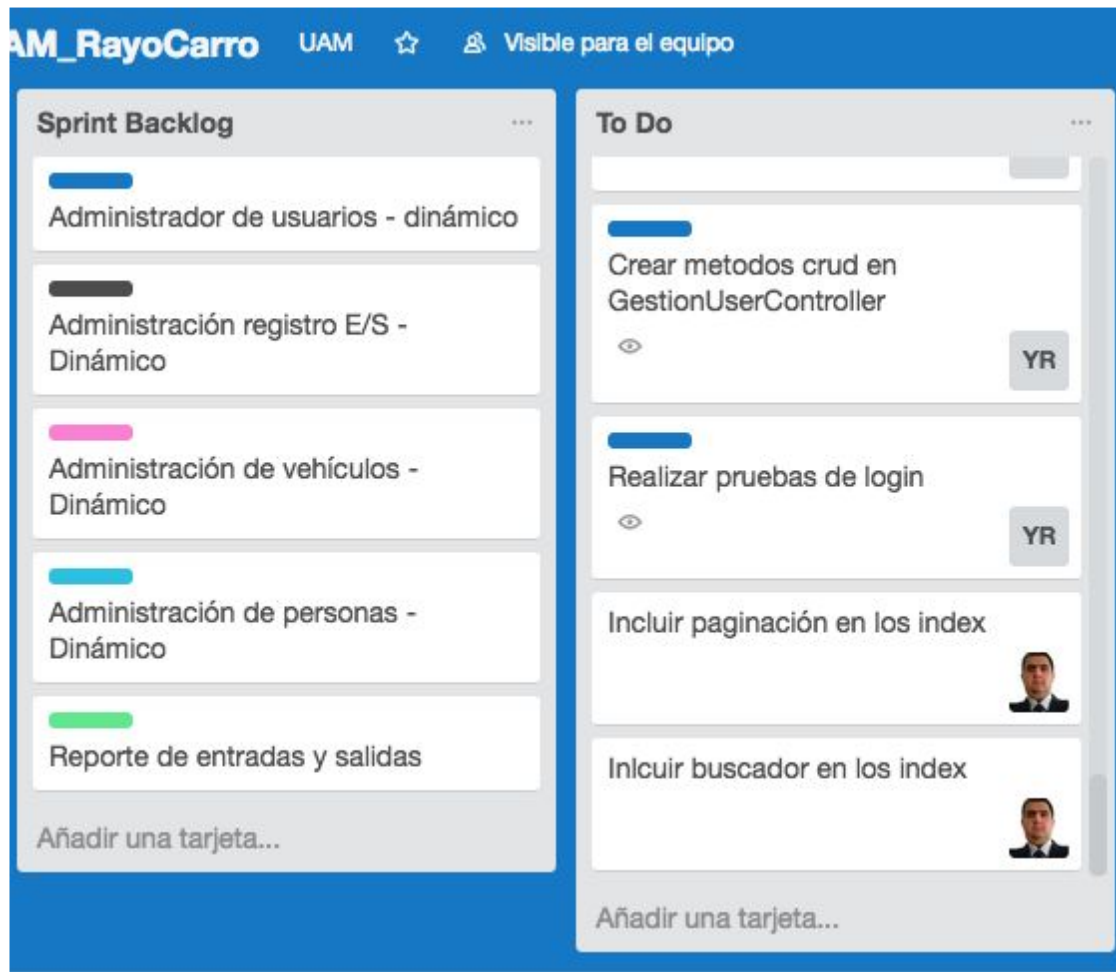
AM_RayoCarro UAM Visible para el equipo

Sprint Backlog ...

Administrador de usuarios - dinámico

Administración registro E/S - Dinámico

Administración de vehículos - Dinámico

Administración de personas - Dinámico

Reporte de entradas y salidas

Añadir una tarjeta...

To Do ...

Crear metodos crud en GestionUserController

YR

Realizar pruebas de login

YR

Incluir paginación en los index

Inlcuir buscador en los index

Añadir una tarjeta...